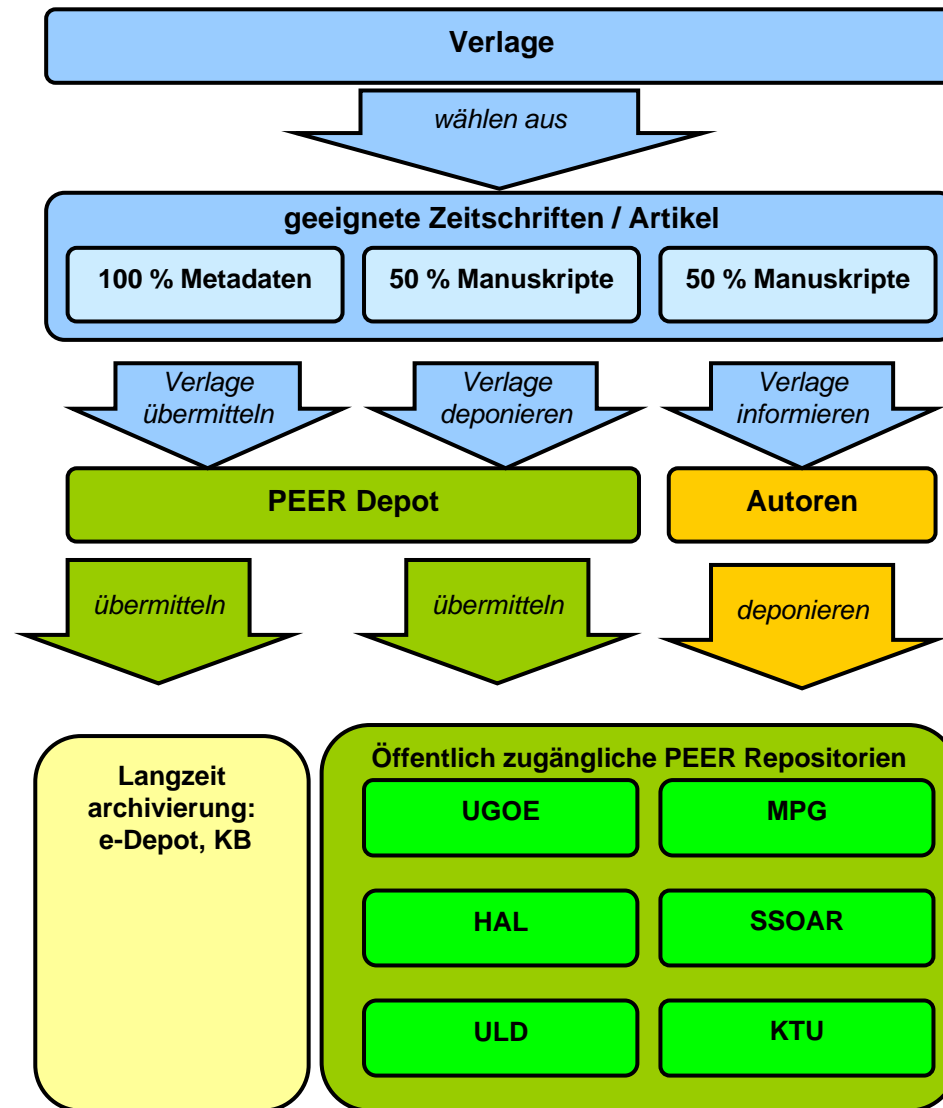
Verlage

wählen aus

geeignete Zeitschriften / Artikel

100 % Metadaten

50 % Manuskripte

50 % Manuskripte

Verlage übermitteln

Verlage deponieren

Verlage informieren

PEER Depot

Autoren

übermitteln

übermitteln

deponieren

Langzeit archivierung: e-Depot, KB

Öffentlich zugängliche PEER Repositorien

UGOE

MPG

HAL

SSOAR

ULD

KTU